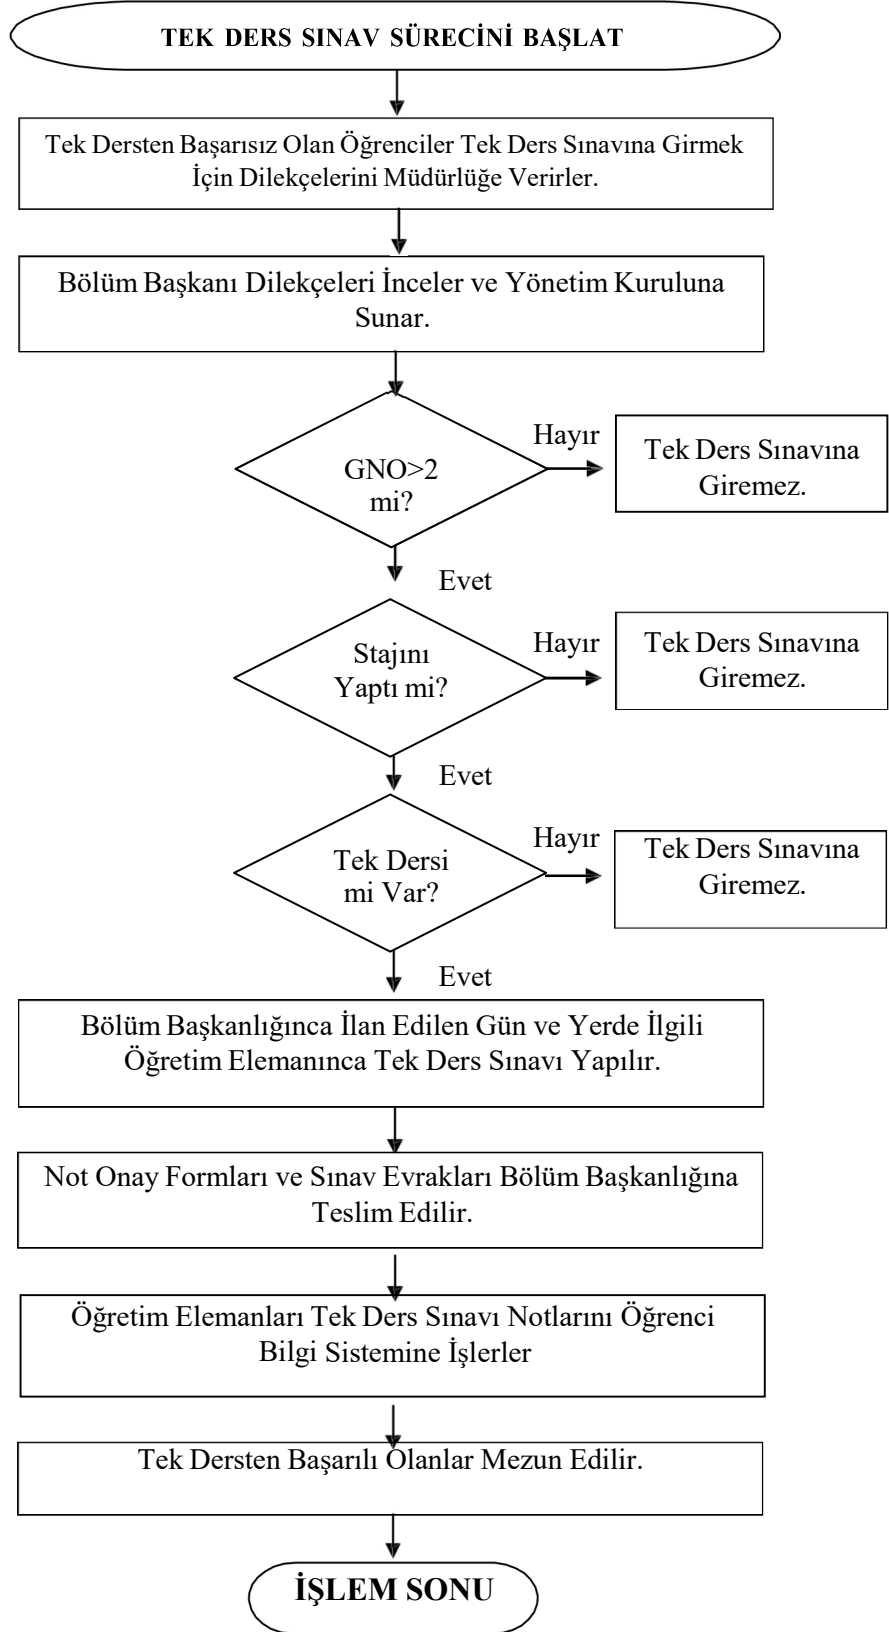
TEK DERS SINAV SÜRECİNİ BAŞLAT

Tek Dersten Başarısız Olan Öğrenciler Tek Ders Sınavına Girmek İçin Dilekçelerini Müdürlüğe Verirler.

Bölüm Başkanı Dilekçeleri İnceler ve Yönetim Kuruluna Sunar.

GNO>2 mi?

Hayır

Tek Ders Sınavına Giremez.

Evet

Stajını Yaptı mi?

Hayır

Tek Ders Sınavına Giremez.

Evet

Tek Dersi mi Var?

Hayır

Tek Ders Sınavına Giremez.

Evet

Bölüm Başkanlığınca İlan Edilen Gün ve Yerde İlgili Öğretim Elemanınca Tek Ders Sınavı Yapılır.

Not Onay Formları ve Sınav Evrakları Bölüm Başkanlığına Teslim Edilir.

Öğretim Elemanları Tek Ders Sınavı Notlarını Öğrenci Bilgi Sistemine İşlerler

Tek Dersten Başarılı Olanlar Mezun Edilir.

İŞLEM SONU